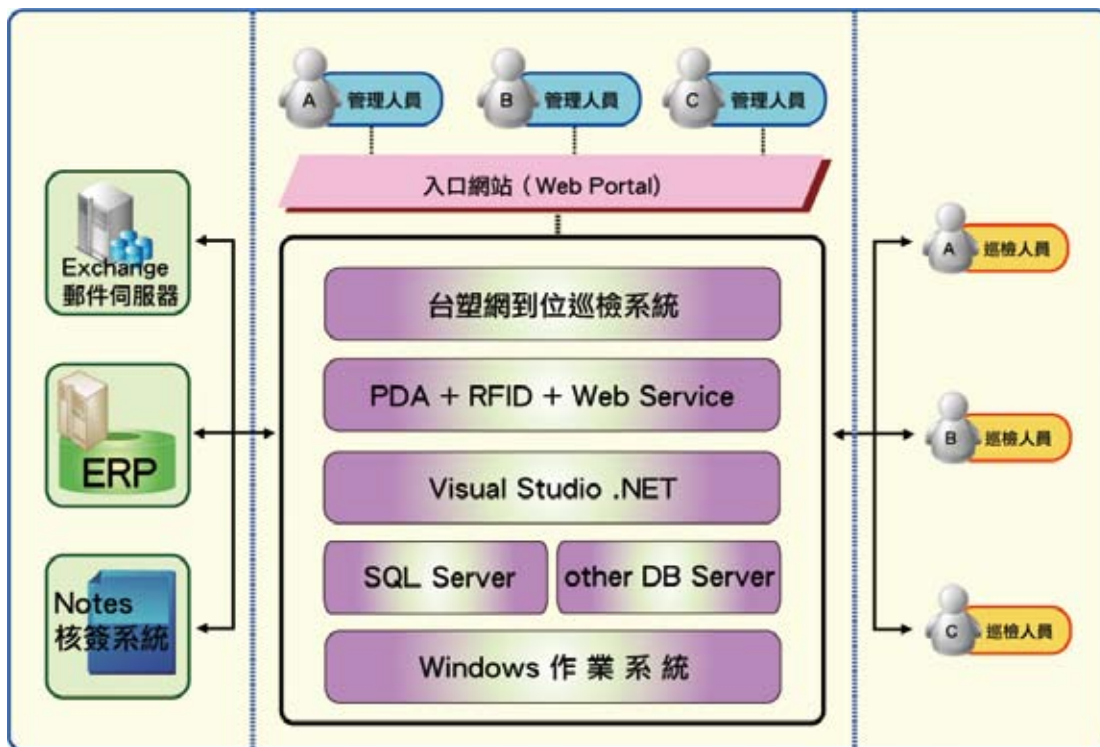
A 管理人員
B 管理人員
C 管理人員

入口網站（Web Portal）

Exchange 郵件伺服器

ERP

Notes 核簽系統

台塑網到位巡檢系統

PDA + RFID + Web Service

Visual Studio .NET

SQL Server

other DB Server

Windows 作 業 系 統

A 巡檢人員
B 巡檢人員
C 巡檢人員